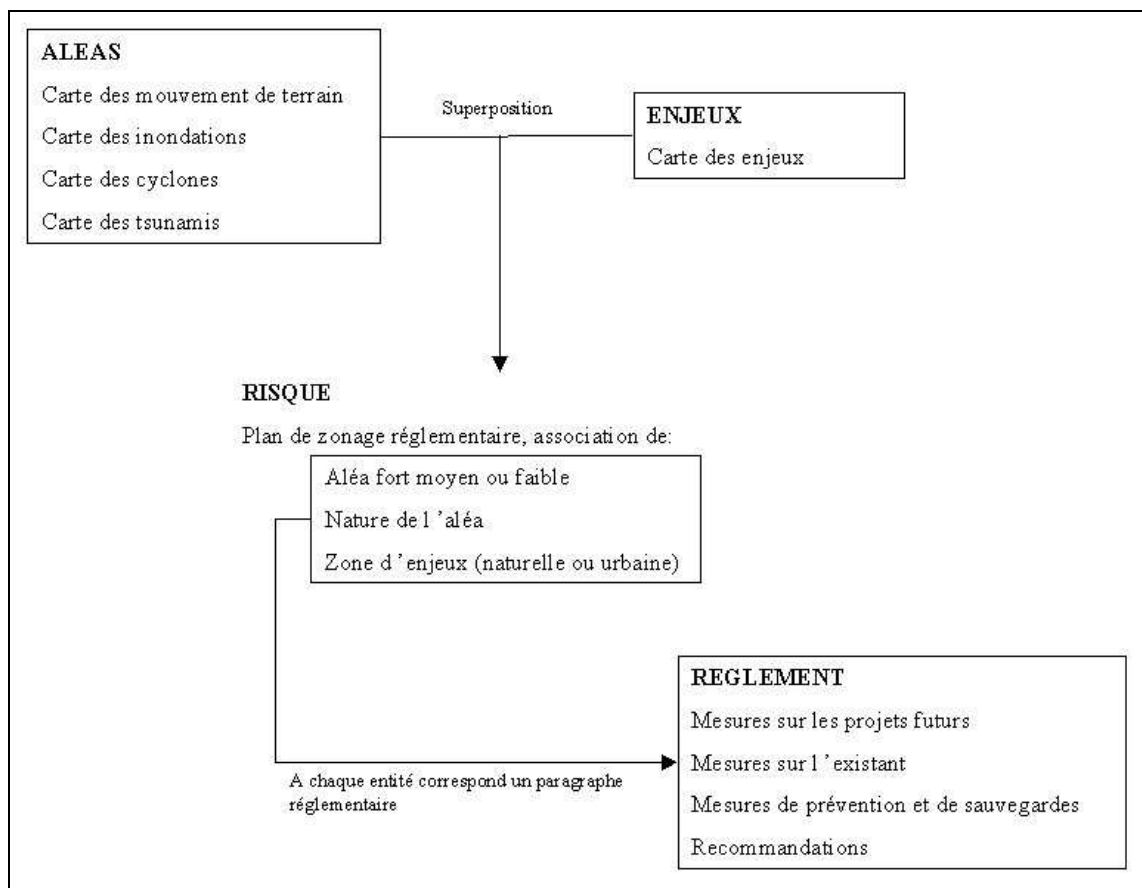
ALEAS

Carte des mouvement de terrain

Carte des inondations

Carte des cyclones

Carte des tsunamis

Superposition

ENJEUX

Carte des enjeux

RISQUE

Plan de zonage réglementaire, association de:

Aléa fort moyen ou faible

Nature de l'aléa

Zone d'enjeux (naturelle ou urbaine)

A chaque entité correspond un paragraphe réglementaire

REGLEMENT

Mesures sur les projets futurs

Mesures sur l'existant

Mesures de prévention et de sauvegardes

Recommandations